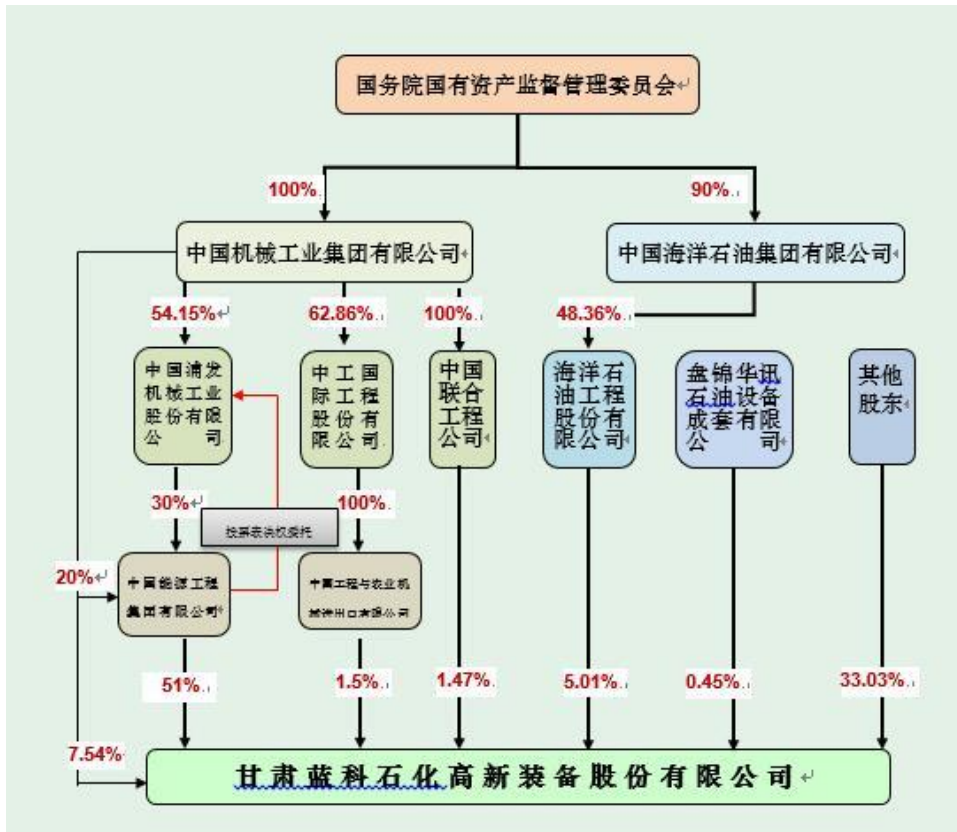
国务院国有资产监督管理委员会

100%

90%

中国机械工业集团有限公司

中国海洋石油集团有限公司

54.15%

62.86%

100%

48.36%

中国浦发机械工业股份有限公司

中工国际工程股份有限公司

中国联合工程公司

海洋石油工程股份有限公司

盘锦华讯石油设备成套有限公司

其他股东

30%

投票表决权委托

100%

20%

中国能源工程集团有限公司

中国工程与农业机械进出口有限公司

51%

1.5%

1.47%

5.01%

0.45%

33.03%

7.54%

甘肃蓝科石化高新装备股份有限公司